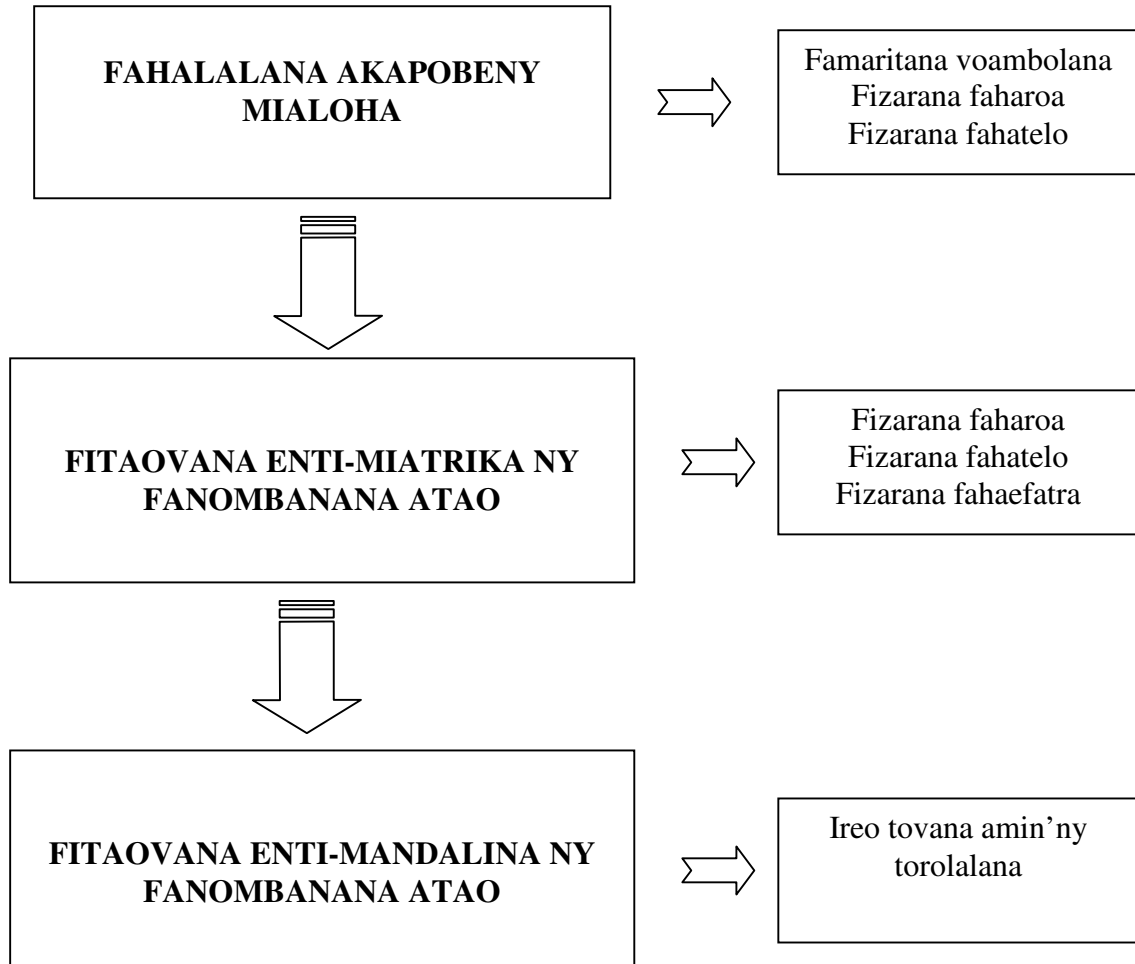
FAHALALANA AKAPOBENY MIALOHA

Famaritana voambolana
Fizarana faharoa
Fizarana fahatelo

FITAOVANA ENTI-MIATRIKA NY FANOMBANANA ATAO

Fizarana faharoa
Fizarana fahatelo
Fizarana fahaefatra

FITAOVANA ENTI-MANDALINA NY FANOMBANANA ATAO

Ireo tovana amin'ny torolalana